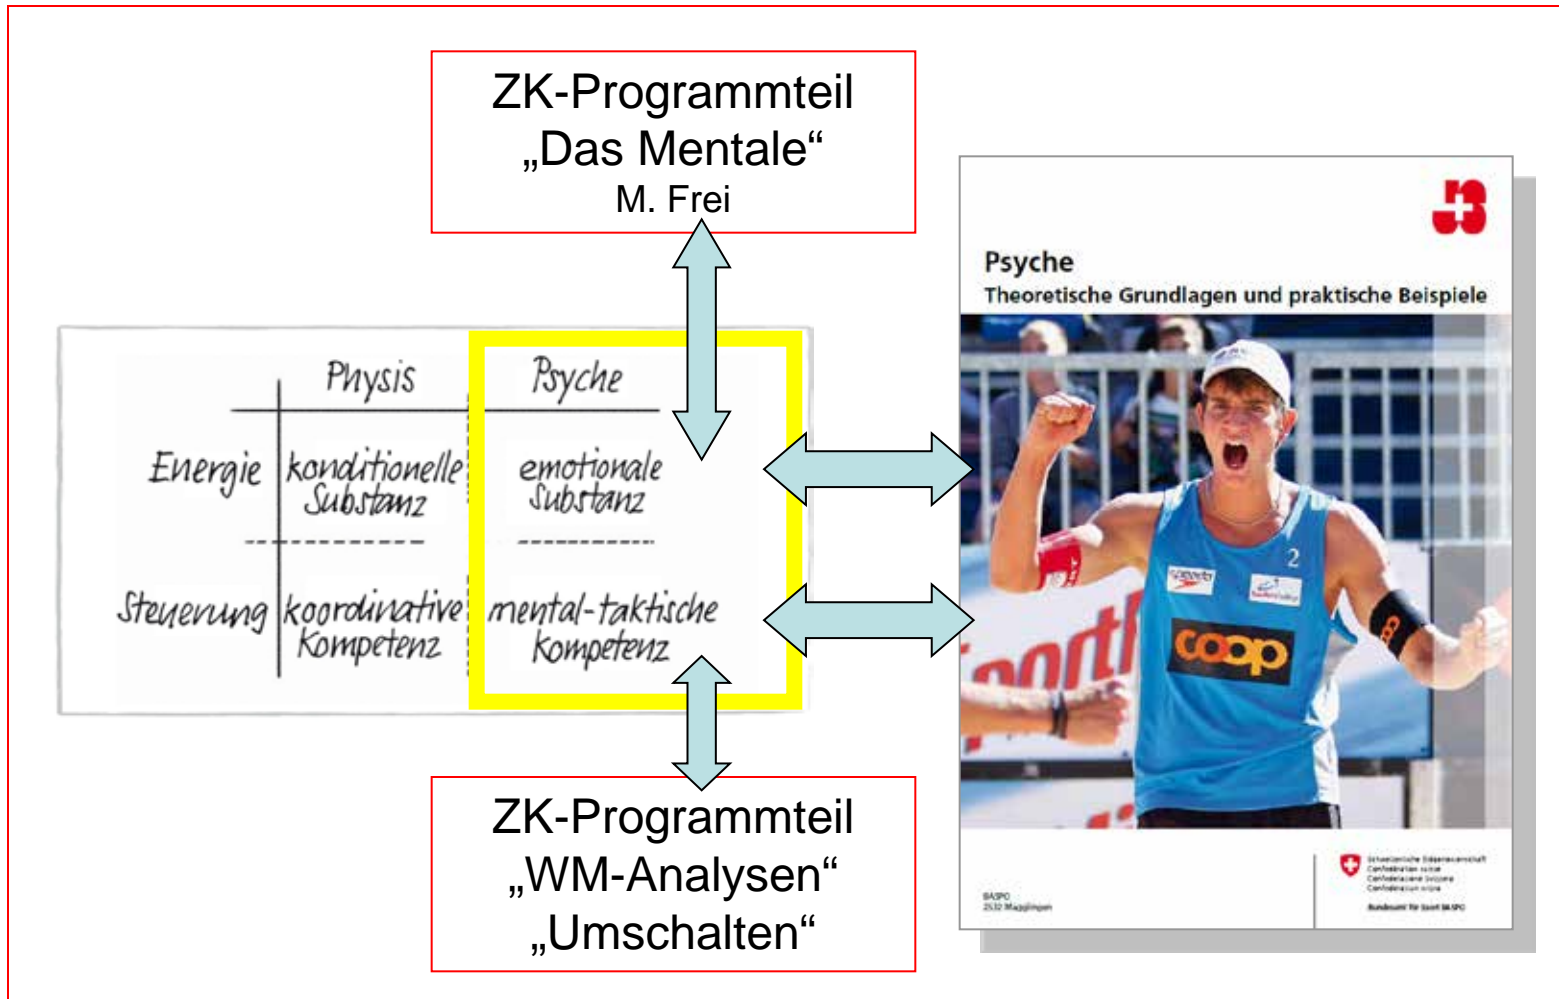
ZK-Programmteil
„Das Mentale“
M. Frei

| | Physis | Psyche |
|---|---|---|
| Energie | konditionelle Substanz | emotionale Substanz |
| Steuerung | koordinative Kompetenz | mental-taktische Kompetenz |

ZK-Programmteil
„WM-Analysen“
„Umschalten“

Psyche
Theoretische Grundlagen und praktische Beispiele

coop

speedo

2

BASPO
2532 Magglingen

Schweizerische Eidgenossenschaft
Confédération suisse
Confederazione Svizzera
Confederaziun svizra

Bundesamt für Sport BASPO